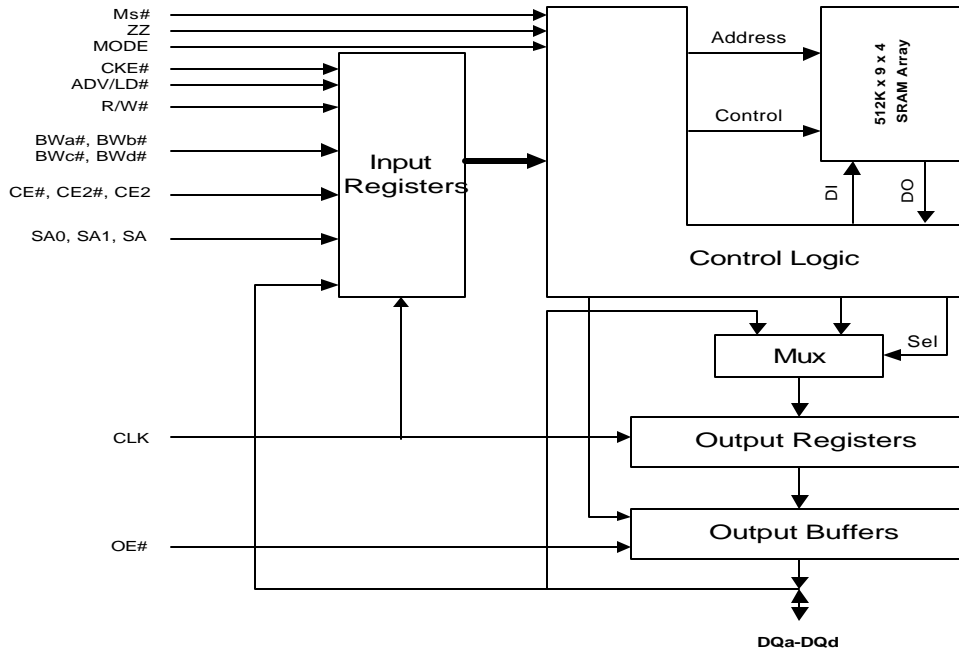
Ms#
ZZ
MODE
CKE#
ADV/LD#
R/W#
BWa#, BWb#
BWc#, BWd#
CE#, CE2#, CE2
SA0, SA1, SA
Input Registers
Address
Control
512K x 9 x 4 SRAM Array
DI
DO
Control Logic
Sel
Mux
CLK
Output Registers
OE#
Output Buffers
DQa-DQd